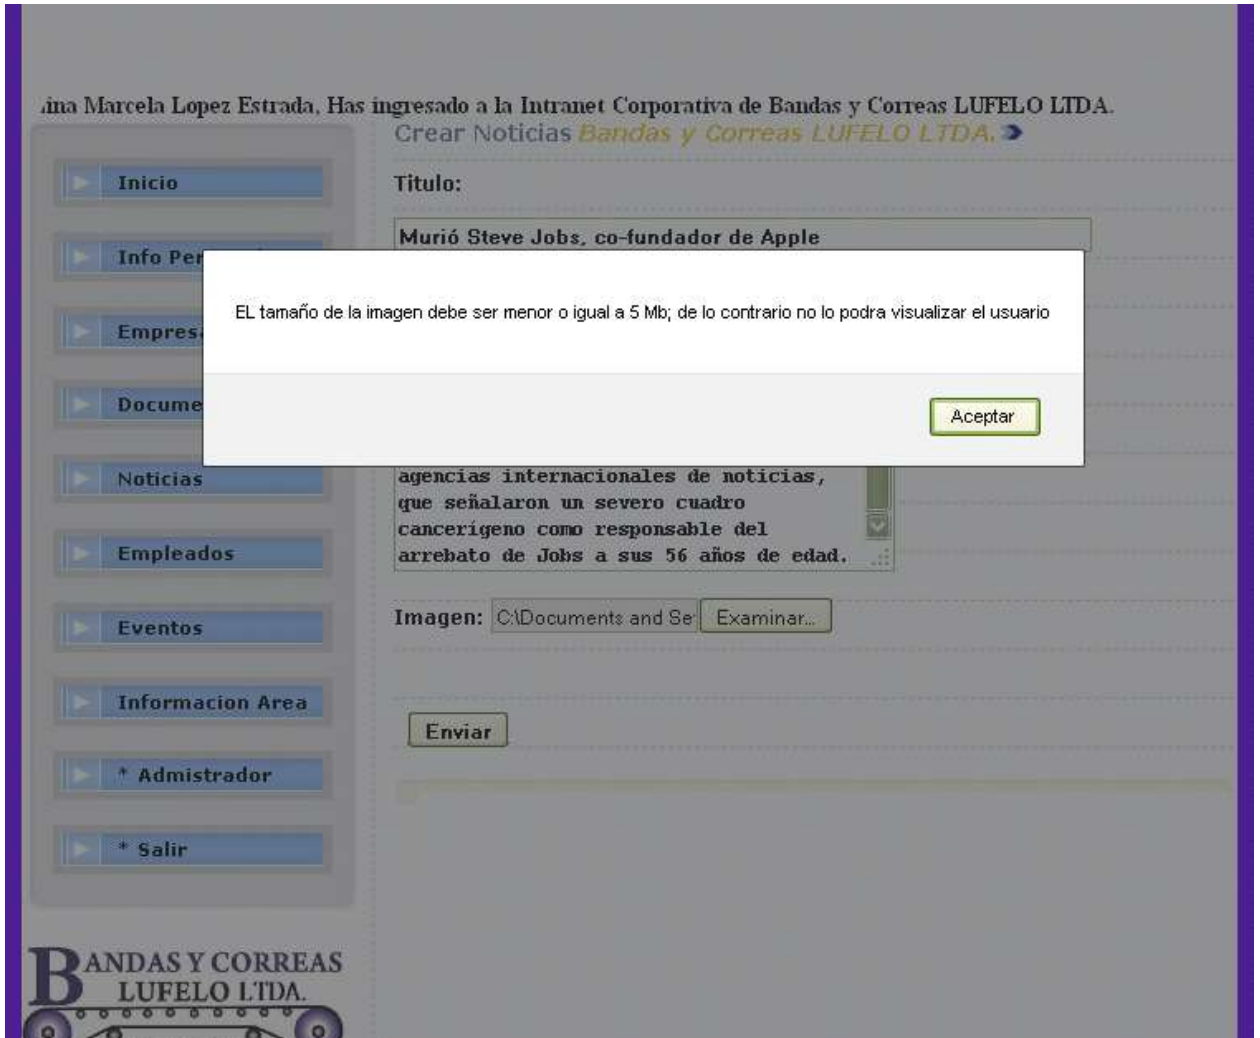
ına Marcela Lopez Estrada, Has ingresado a la Intranet Corporativa de Bandas y Correas LUFELO LTDA.

Crear Noticias Bandas y Correas LUFELO LTDA.

Inicio

Info Per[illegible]

Empres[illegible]

Docume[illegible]

Noticias

Empleados

Eventos

Informacion Area

* Admistrador

* Salir

Titulo:

Murió Steve Jobs, co-fundador de Apple

EL tamaño de la imagen debe ser menor o igual a 5 Mb; de lo contrario no lo podra visualizar el usuario

Aceptar

agencias internacionales de noticias, que señalaron un severo cuadro cancerígeno como responsable del arrebato de Jobs a sus 56 años de edad.

Imagen: C:\Documents and Se Examinar...

Enviar

BANDAS Y CORREAS LUFELO LTDA.